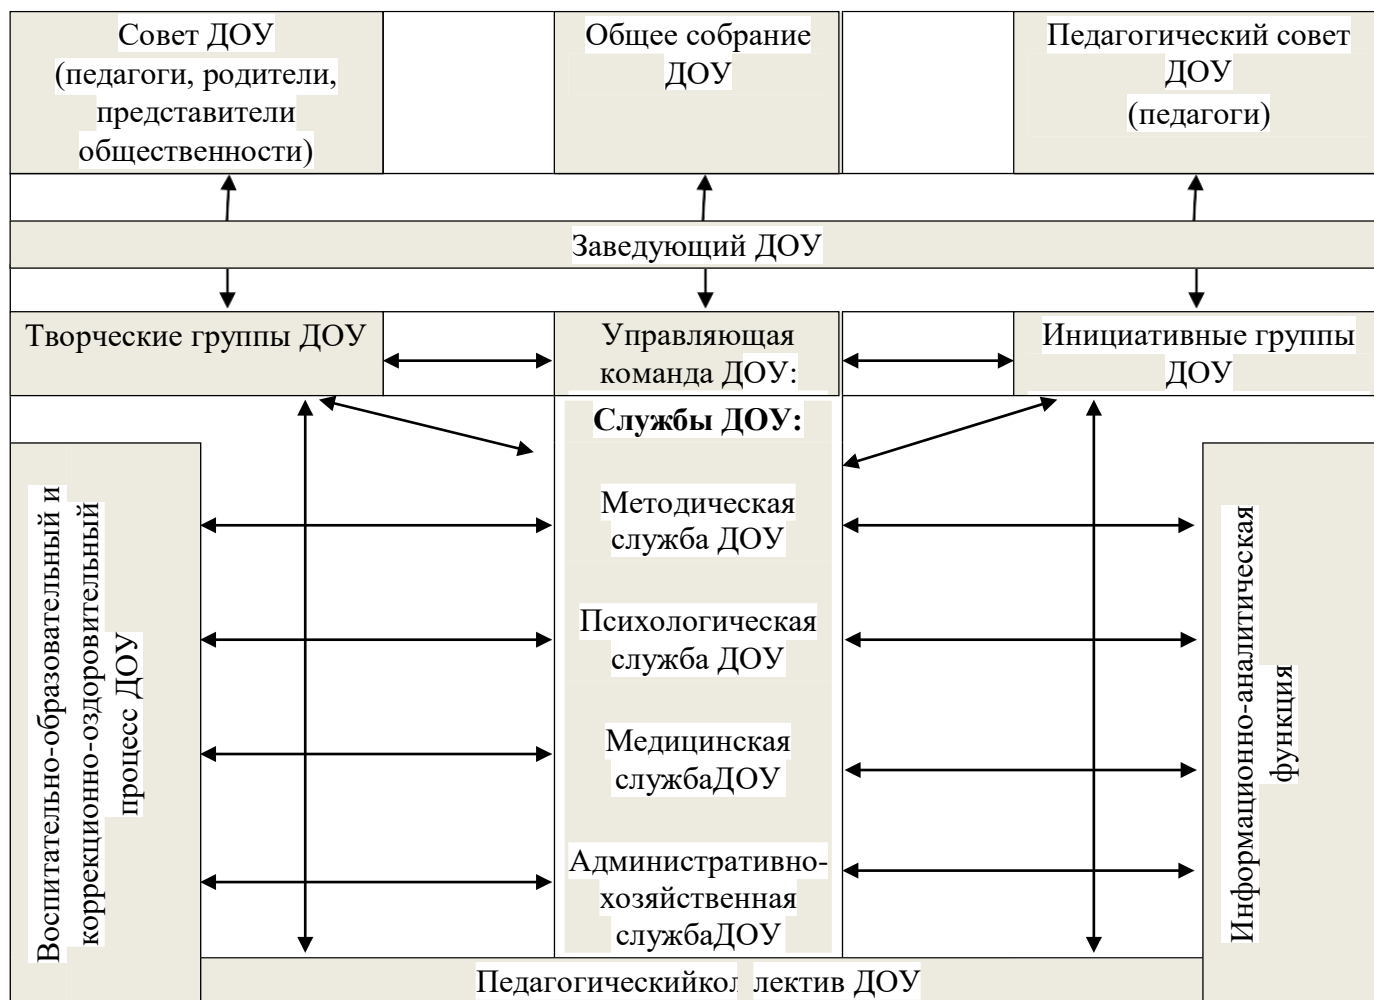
Совет ДОУ (педагоги, родители, представители общественности)

Общее собрание ДОУ

Педагогический совет ДОУ (педагоги)

Заведующий ДОУ

Творческие группы ДОУ

Управляющая команда ДОУ:

Инициативные группы ДОУ

Службы ДОУ:

Воспитательно-образовательный и коррекционно-оздоровительный процесс ДОУ

Методическая служба ДОУ

Психологическая служба ДОУ

Медицинская службаДОУ

Административно-хозяйственная службаДОУ

Информационно-аналитическая функция

Педагогическийкол лектив ДОУ